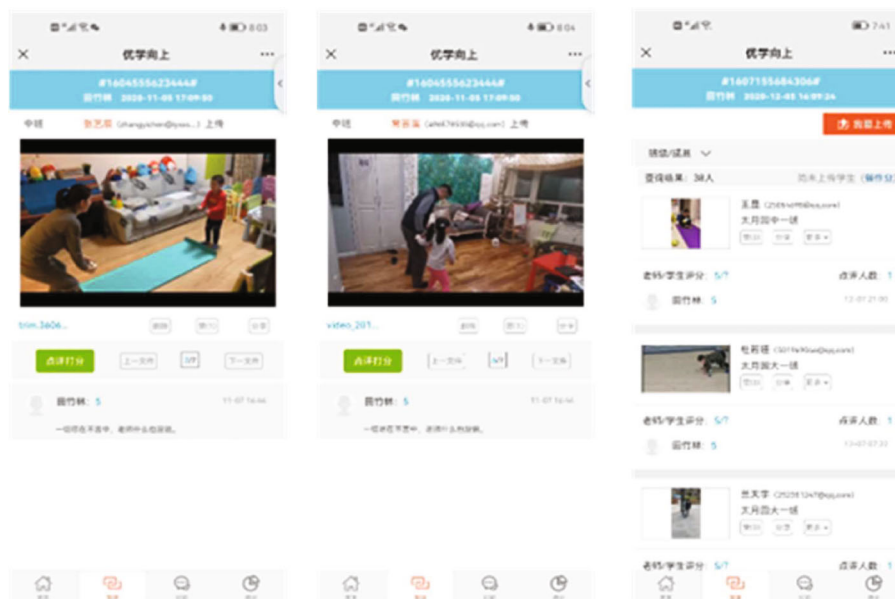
8:03

×　优学向上　···

#1604555623444#

田竹林　2020-11-05 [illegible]

中班　张艺琛 (zhangyichen@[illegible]...) 上传

trim.3e06...

点评打分　上一文件　5/7　下一文件

田竹林：5　11-07 16:46

一切很在不完中，老师中么也回很。

8:04

×　优学向上　···

#1604555623444#

田竹林　2020-11-05 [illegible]

中班　常晋菡 ([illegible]@qq.com) 上传

video_201...

点评打分　上一文件　4/7　下一文件

田竹林：5　11-07 16:46

一切很在不完中，老师什么也回很。

7:41

×　优学向上　···

#1607155684306#

田竹林　2020-12-05 16:09:24

我要上传

班级/成员

查询结果：34人　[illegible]

王昱 ([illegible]@qq.com)
大月回中一班

老师/学生评分：5/?　点评人数：1

田竹林：5　12-07 21:00

包若瑶 ([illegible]@qq.com)
大月回大一班

老师/学生评分：5/?　点评人数：1

田竹林：5　12-07 07:30

岳天宇 ([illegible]@qq.com)
大月回大一班

老师/学生评分：5/?　点评人数：1